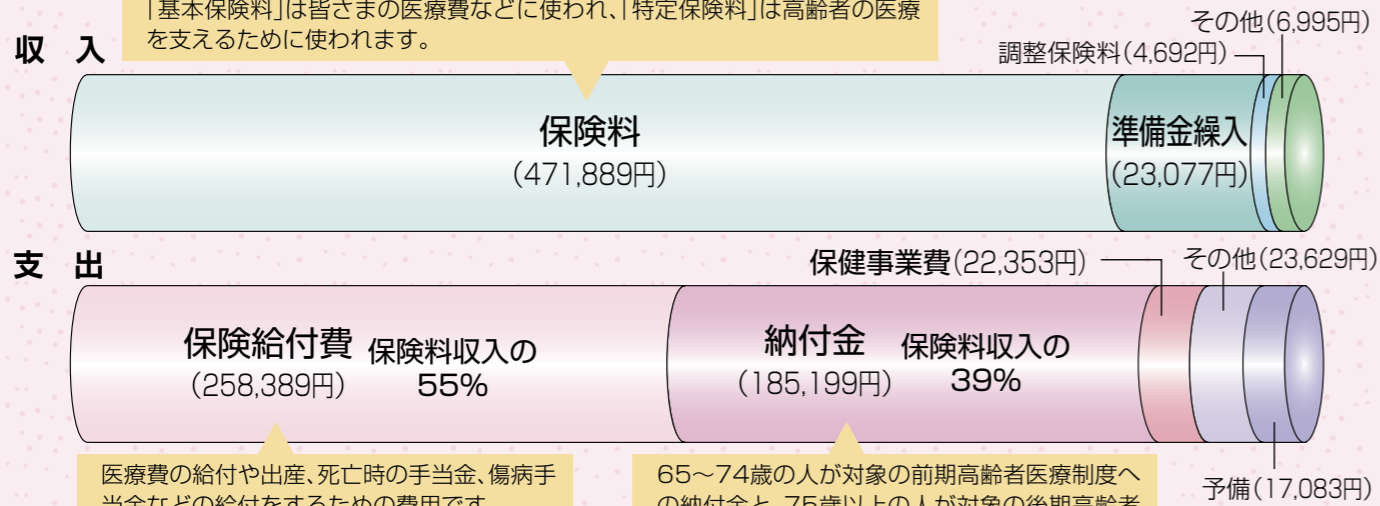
「基本保険料」は皆さまの医療費などに使われ、「特定保険料」は高齢者の医療を支えるために使われます。

収入

その他(6,995円)

調整保険料(4,692円)

保険料
(471,889円)

準備金繰入
(23,077円)

支出

保健事業費(22,353円)

その他(23,629円)

保険給付費
(258,389円)

保険料収入の
55%

納付金
(185,199円)

保険料収入の
39%

医療費の給付や出産、死亡時の手当金、傷病手当金などの給付をするための費用です。

65～74歳の人が対象の前期高齢者医療制度への納付金と、75歳以上の人が対象の後期高齢者

予備(17,083円)